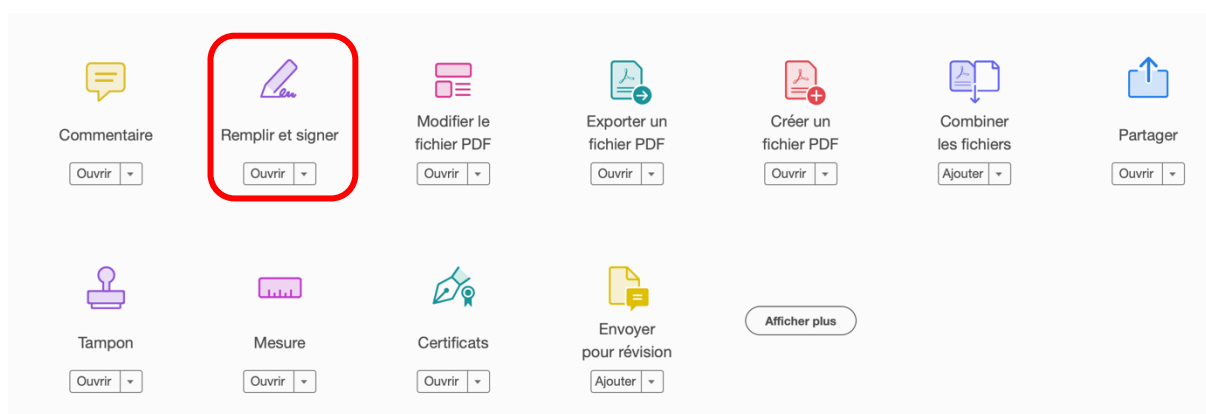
Commentaire
Ouvrir

Remplir et signer
Ouvrir

Modifier le fichier PDF
Ouvrir

Exporter un fichier PDF
Ouvrir

Créer un fichier PDF
Ouvrir

Combiner les fichiers
Ajouter

Partager
Ouvrir

Tampon
Ouvrir

Mesure
Ouvrir

Certificats
Ouvrir

Envoyer pour révision
Ajouter

Afficher plus